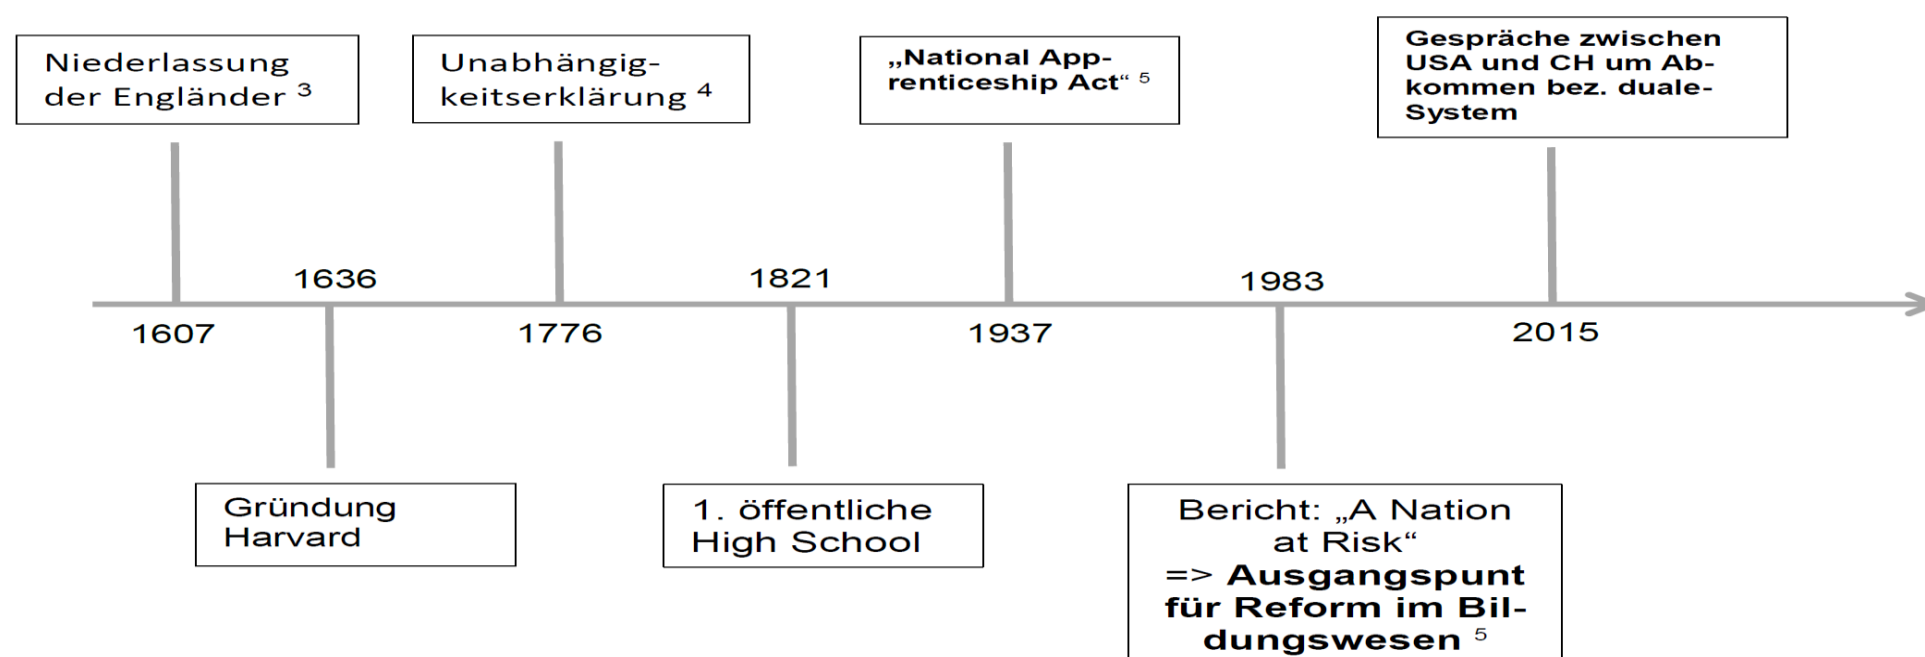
Niederlassung der Engländer $^3$

Unabhängigkeitserklärung $^4$

„National Apprenticeship Act“ $^5$

Gespräche zwischen USA und CH um Abkommen bez. duale-System

1636

1821

1983

1607

1776

1937

2015

Gründung Harvard

1. öffentliche High School

Bericht: „A Nation at Risk“ => **Ausgangspunt für Reform im Bildungswesen** $^5$